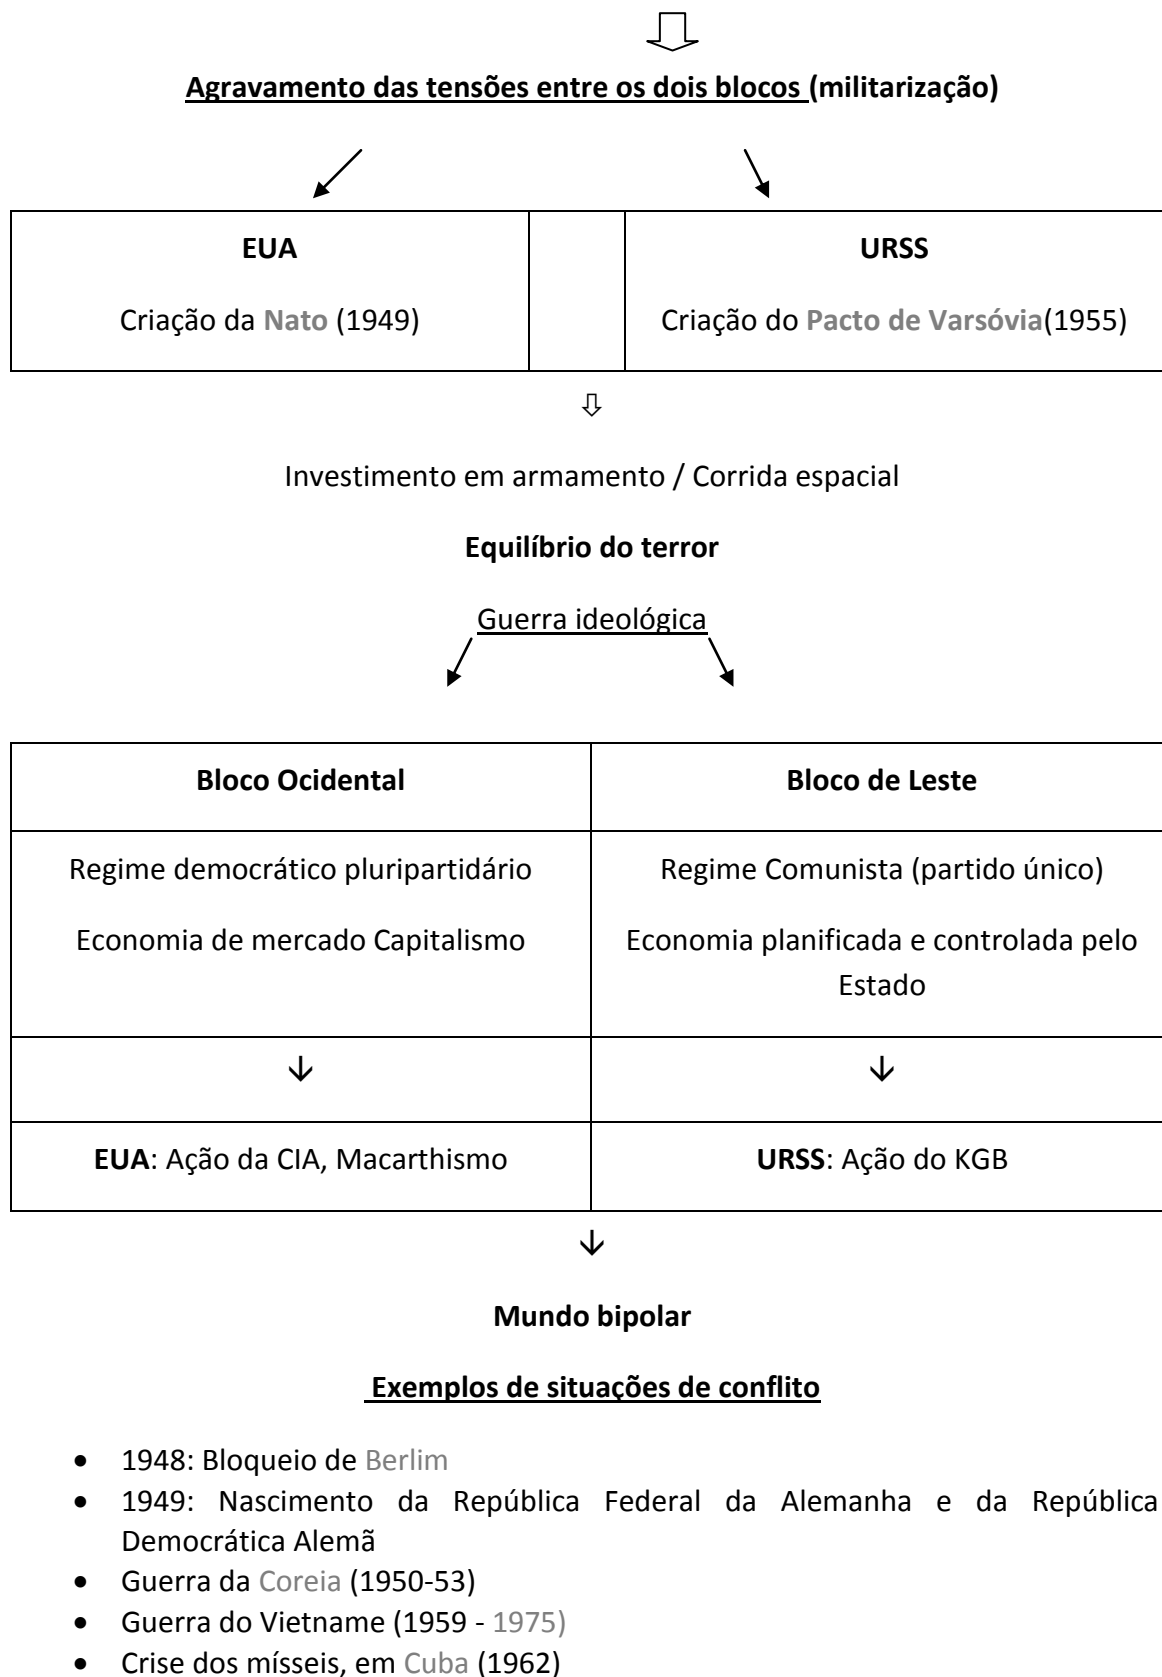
Agravamento das tensões entre os dois blocos (militarização)

| EUA | | URSS |
|---|---|---|
| Criação da Nato (1949) | | Criação do Pacto de Varsóvia(1955) |

Investimento em armamento / Corrida espacial

Equilíbrio do terror

Guerra ideológica

| Bloco Ocidental | Bloco de Leste |
|---|---|
| Regime democrático pluripartidário<br>Economia de mercado Capitalismo | Regime Comunista (partido único)<br>Economia planificada e controlada pelo Estado |
| ↓ | ↓ |
| EUA: Ação da CIA, Macarthismo | URSS: Ação do KGB |

↓

Mundo bipolar

Exemplos de situações de conflito

- 1948: Bloqueio de Berlim
- 1949: Nascimento da República Federal da Alemanha e da República Democrática Alemã
- Guerra da Coreia (1950-53)
- Guerra do Vietname (1959 - 1975)
- Crise dos mísseis, em Cuba (1962)